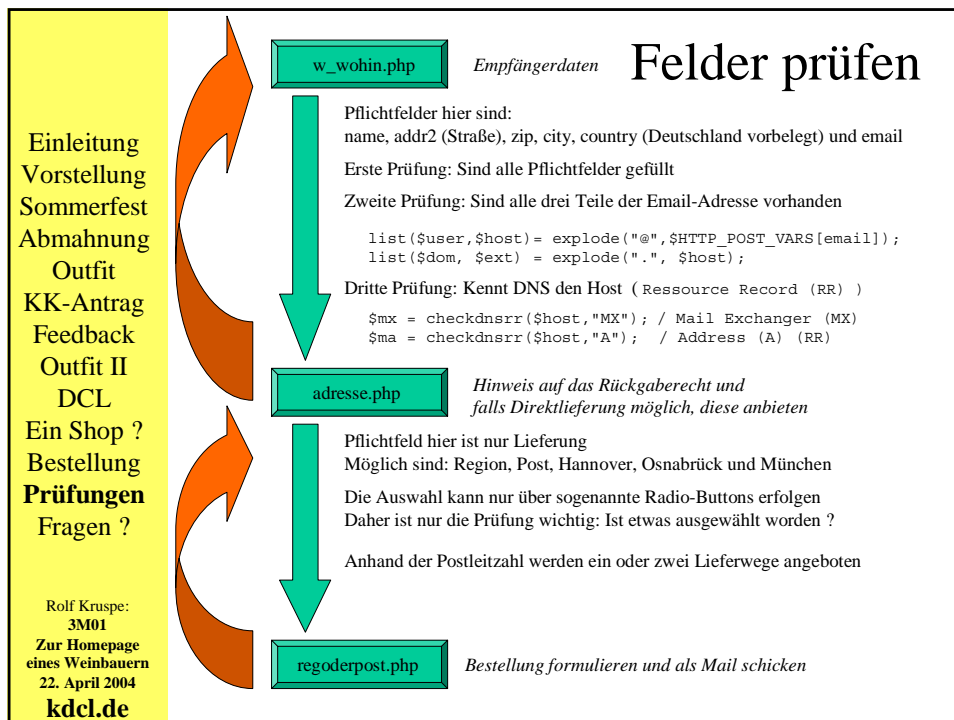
Einleitung
Vorstellung
Sommerfest
Abmahnung
Outfit
KK-Antrag
Feedback
Outfit II
DCL
Ein Shop ?
Bestellung
**Prüfungen**
Fragen ?

Rolf Kruspe:
**3M01**
**Zur Homepage eines Weinbauern**
**22. April 2004**
**kdcl.de**

w_wohin.php

*Empfängerdaten*

Felder prüfen

Pflichtfelder hier sind:
name, addr2 (Straße), zip, city, country (Deutschland vorbelegt) und email

Erste Prüfung: Sind alle Pflichtfelder gefüllt

Zweite Prüfung: Sind alle drei Teile der Email-Adresse vorhanden

list($user,$host)= explode("@",$HTTP_POST_VARS[email]);
list($dom, $ext) = explode(".", $host);

Dritte Prüfung: Kennt DNS den Host ( Ressource Record (RR) )

$mx = checkdnsrr($host,"MX"); / Mail Exchanger (MX)
$ma = checkdnsrr($host,"A"); / Address (A) (RR)

adresse.php

*Hinweis auf das Rückgaberecht und falls Direktlieferung möglich, diese anbieten*

Pflichtfeld hier ist nur Lieferung
Möglich sind: Region, Post, Hannover, Osnabrück und München

Die Auswahl kann nur über sogenannte Radio-Buttons erfolgen
Daher ist nur die Prüfung wichtig: Ist etwas ausgewählt worden ?

Anhand der Postleitzahl werden ein oder zwei Lieferwege angeboten

regoderpost.php

*Bestellung formulieren und als Mail schicken*